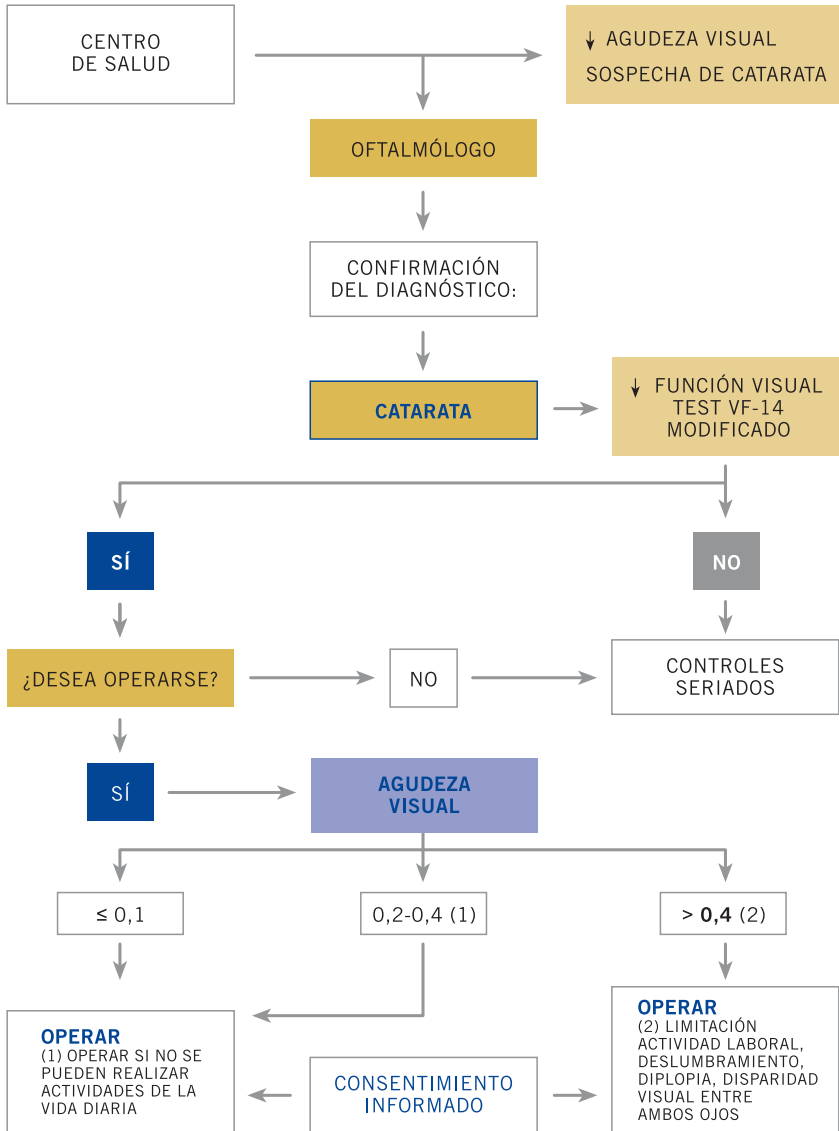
CENTRO DE SALUD

↓ AGUDEZA VISUAL
SOSPECHA DE CATARATA

OFTALMÓLOGO

CONFIRMACIÓN DEL DIAGNÓSTICO:

CATARATA

↓ FUNCIÓN VISUAL TEST VF-14 MODIFICADO

SÍ

NO

¿DESEA OPERARSE?

NO

CONTROLES SERIADOS

SÍ

AGUDEZA VISUAL

≤ 0,1

0,2-0,4 (1)

> **0,4** (2)

**OPERAR**
(1) OPERAR SI NO SE PUEDEN REALIZAR ACTIVIDADES DE LA VIDA DIARIA

CONSENTIMIENTO INFORMADO

**OPERAR**
(2) LIMITACIÓN ACTIVIDAD LABORAL, DESLUMBRAMIENTO, DIPLOPIA, DISPARIDAD VISUAL ENTRE AMBOS OJOS